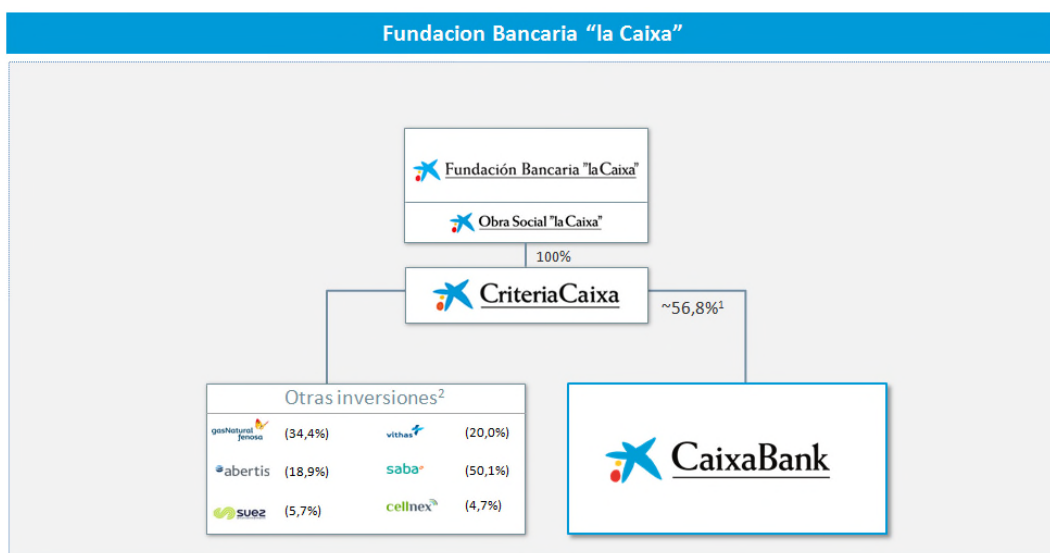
Fundacion Bancaria “la Caixa”

Fundación Bancaria "laCaixa"

Obra Social "laCaixa"

100%

CriteriaCaixa

~56,8%$^1$

Otras inversiones$^2$

| | | | |
|---|---|---|---|
| gasNatural fenosa | (34,4%) | vithas | (20,0%) |
| abertis | (18,9%) | saba | (50,1%) |
| suez | (5,7%) | cellnex | (4,7%) |

CaixaBank